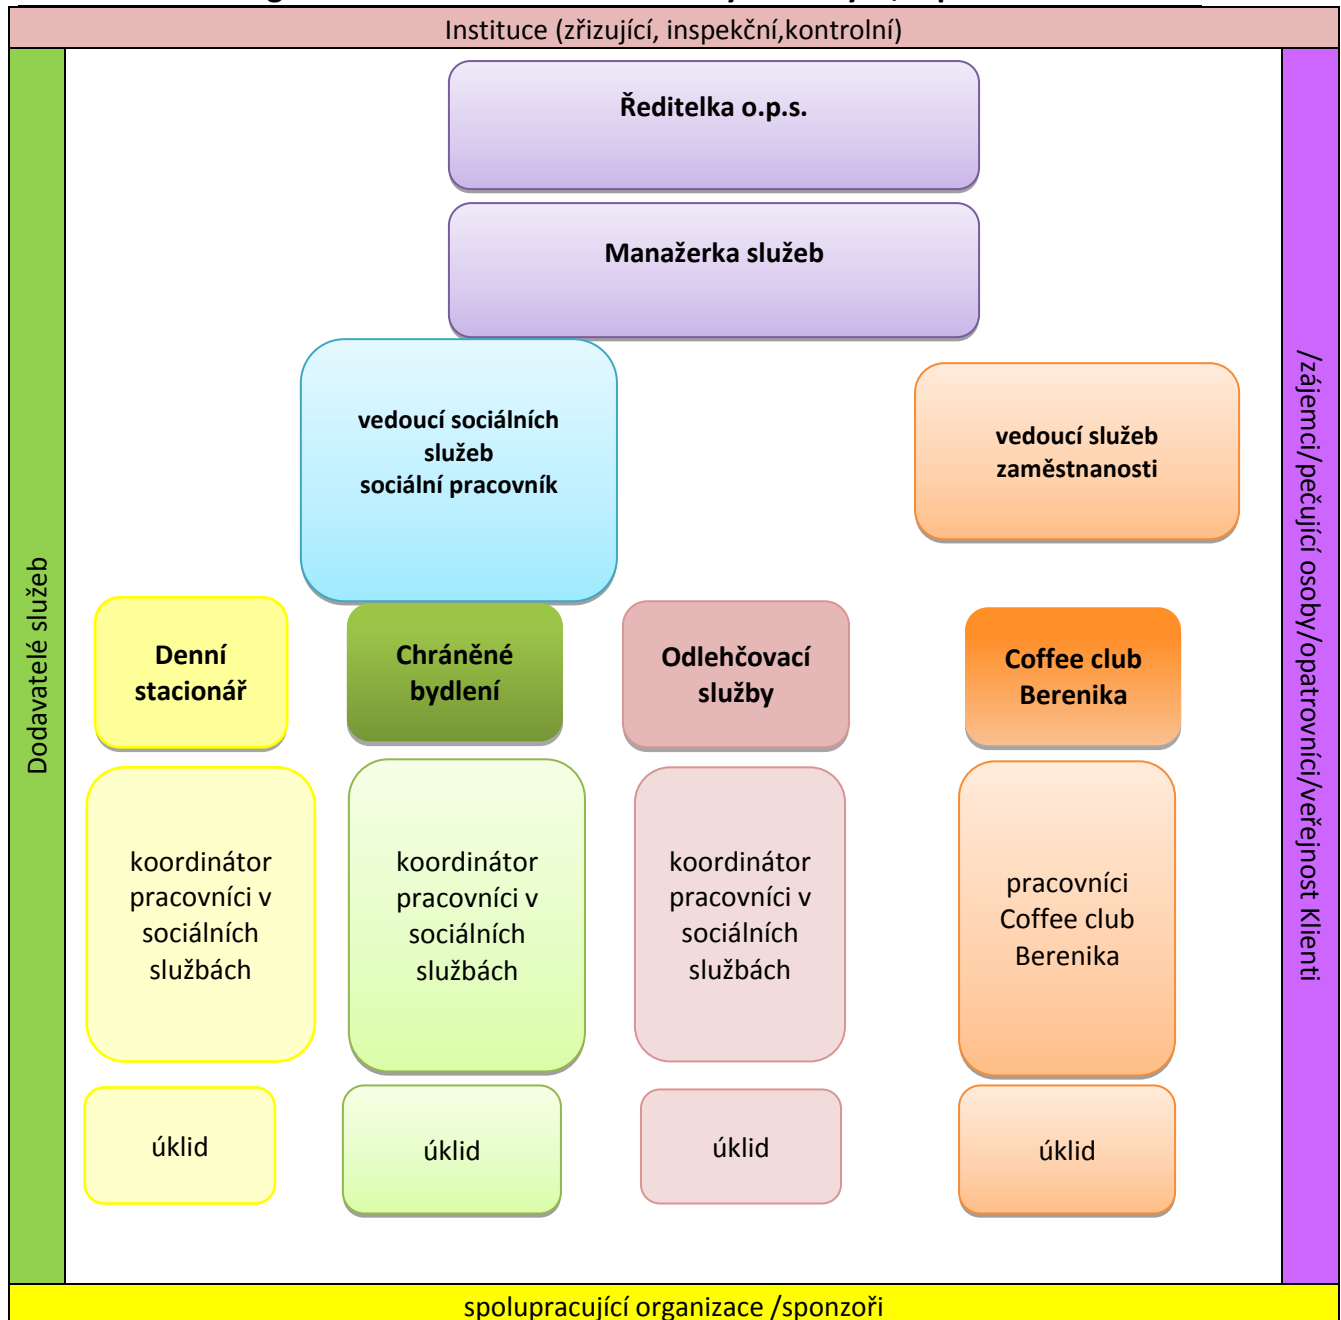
Instituce (zřizující, inspekční,kontrolní)

Dodavatelé služeb

Ředitelka o.p.s.

Manažerka služeb

vedoucí sociálních služeb
sociální pracovník

vedoucí služeb zaměstnanosti

Denní stacionář

Chráněné bydlení

Odlehčovací služby

Coffee club Berenika

koordinátor
pracovníci v sociálních službách

koordinátor
pracovníci v sociálních službách

koordinátor
pracovníci v sociálních službách

pracovníci Coffee club Berenika

úklid

úklid

úklid

úklid

/zájemci/pečující osoby/opatrovníci/veřejnost Klienti

spolupracující organizace /sponzoři